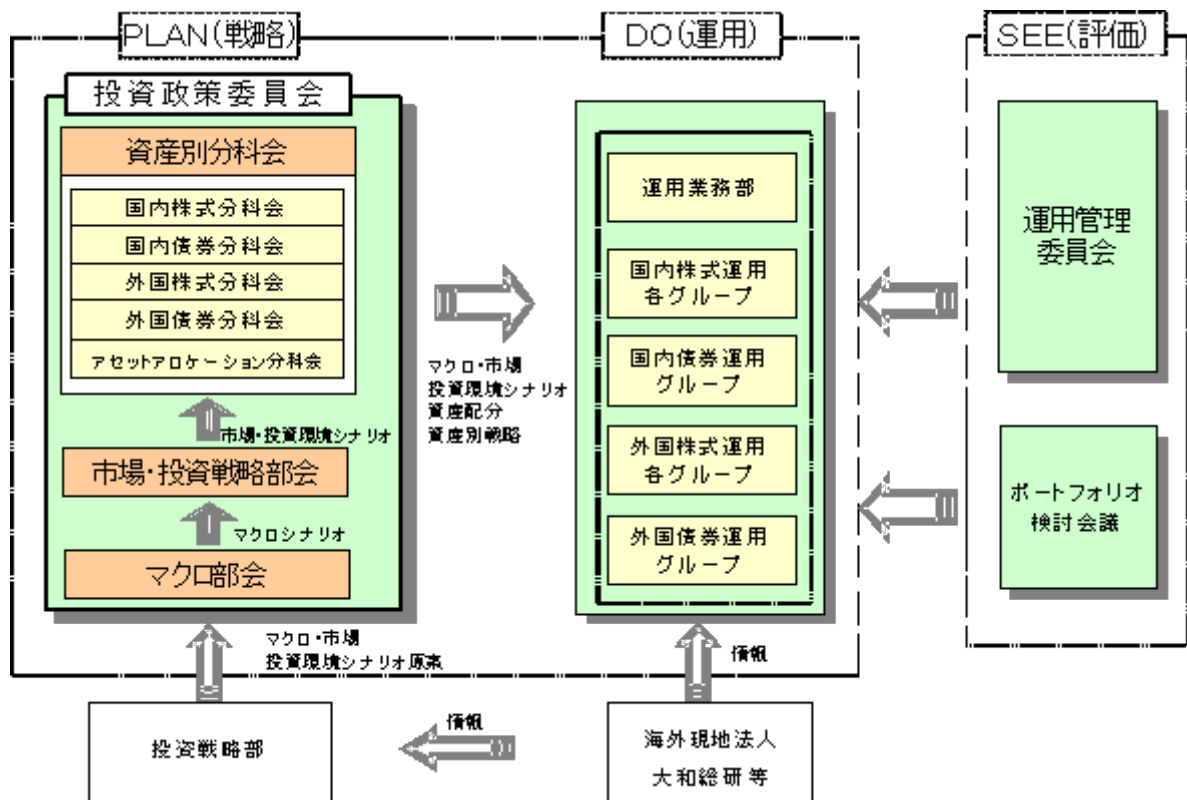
PLAN(戦略)

投資政策委員会

資産別分科会

国内株式分科会

国内債券分科会

外国株式分科会

外国債券分科会

アセットアロケーション分科会

市場・投資環境シナリオ

市場・投資戦略部会

マクロシナリオ

マクロ部会

マクロ・市場
投資環境シナリオ原案

DO(運用)

マクロ・市場
投資環境シナリオ
資産配分
資産別戦略

運用業務部

国内株式運用
各グループ

国内債券運用
グループ

外国株式運用
各グループ

外国債券運用
グループ

情報

SEE(評価)

運用管理
委員会

ポートフォリオ
検討会議

投資戦略部

情報

海外現地法人
大和総研等